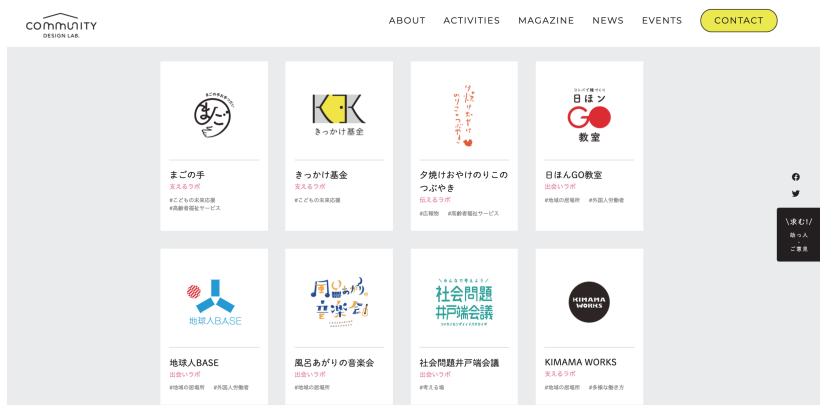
COMMUNITY DESIGN LAB.

ABOUT ACTIVITIES MAGAZINE NEWS EVENTS CONTACT

まごの手
支えるラボ
#こどもの未来応援 #高齢者福祉サービス

K:K
きっかけ基金
きっかけ基金
支えるラボ
#こどもの未来応援

夕焼けおやけのりこのつぶやき
夕焼けおやけのりこのつぶやき
伝えるラボ
#広報物 #高齢者福祉サービス

日ほんGO教室
日ほんGO教室
出会いラボ
#地域の居場所 #外国人労働者

\求む!/
助っ人
ご意見

地球人BASE
地球人BASE
出会いラボ
#地域の居場所 #外国人労働者

風呂あがりの音楽会
風呂あがりの音楽会
出会いラボ
#地域の居場所

社会問題井戸端会議
社会問題井戸端会議
出会いラボ
#考える場

KIMAMA WORKS
KIMAMA WORKS
支えるラボ
#地域の居場所 #多様な働き方